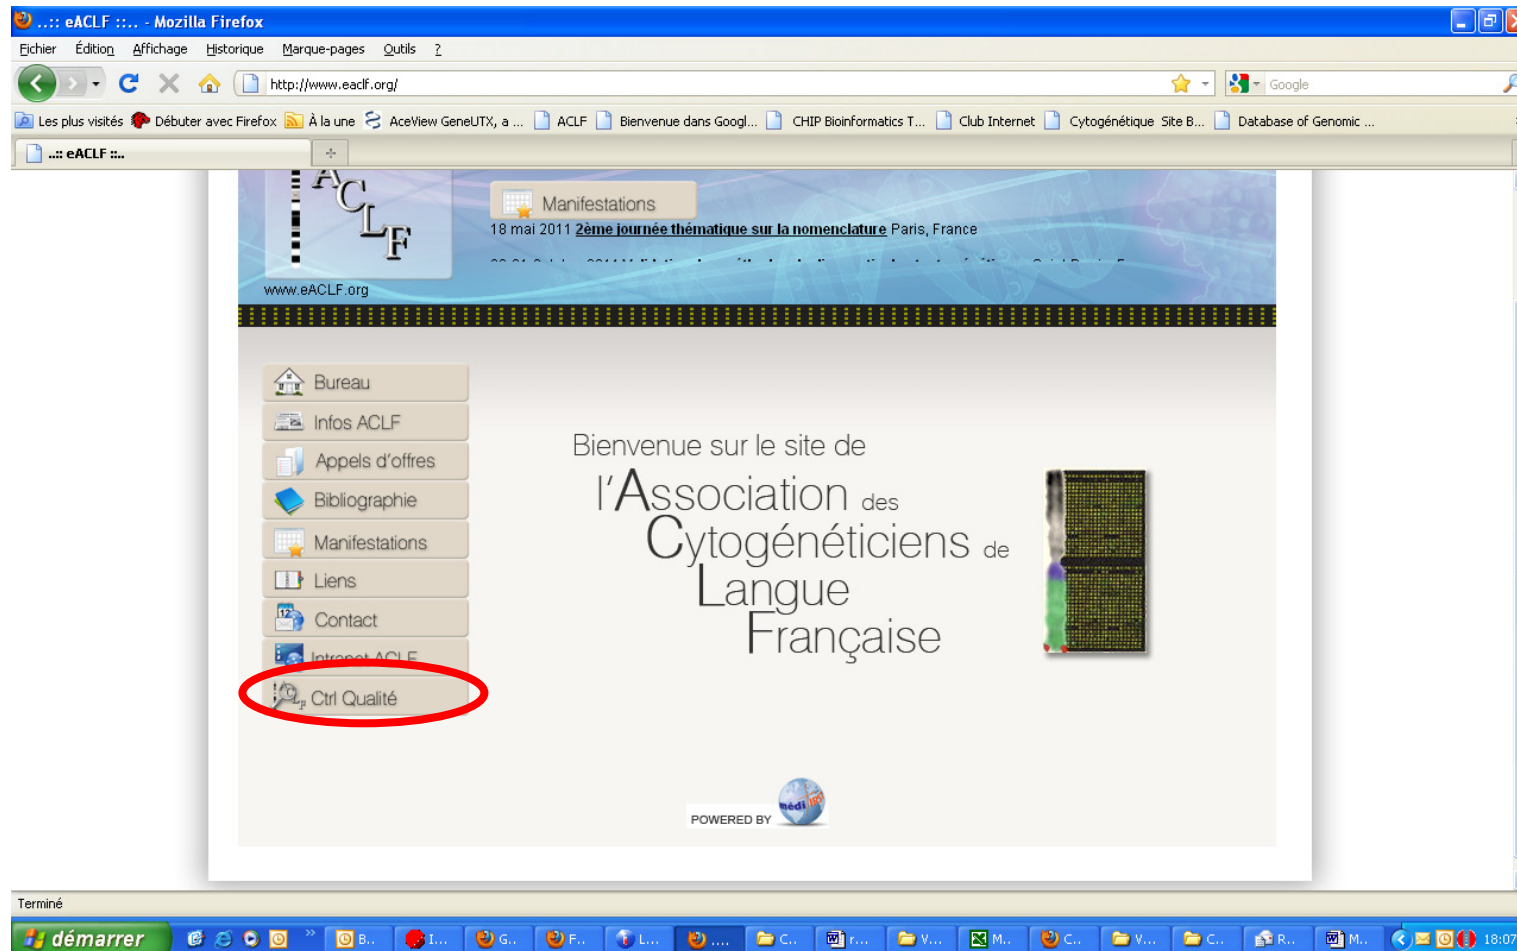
..:: eACLF ::.. - Mozilla Firefox

Fichier Édition Affichage Historique Marque-pages Outils ?

http://www.eaclf.org/

Google

Les plus visités Débuter avec Firefox À la une AceView GeneUTX, a ... ACLF Bienvenue dans Googl... CHIP Bioinformatics T... Club Internet Cytogénétique Site B... Database of Genomic ...

..:: eACLF ::..

ACLF

www.eACLF.org

Manifestations

18 mai 2011 2ème journée thématique sur la nomenclature Paris, France

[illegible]

Bureau

Infos ACLF

Appels d'offres

Bibliographie

Manifestations

Liens

Contact

Intranet ACLF

Ctrl Qualité

Bienvenue sur le site de

l'Association des Cytogénéticiens de Langue Française

POWERED BY médi

Terminé

démarrer

B.. I... G.. F.. L... .... C.. r... V... M.. C.. V... C.. R... M.. 18:07